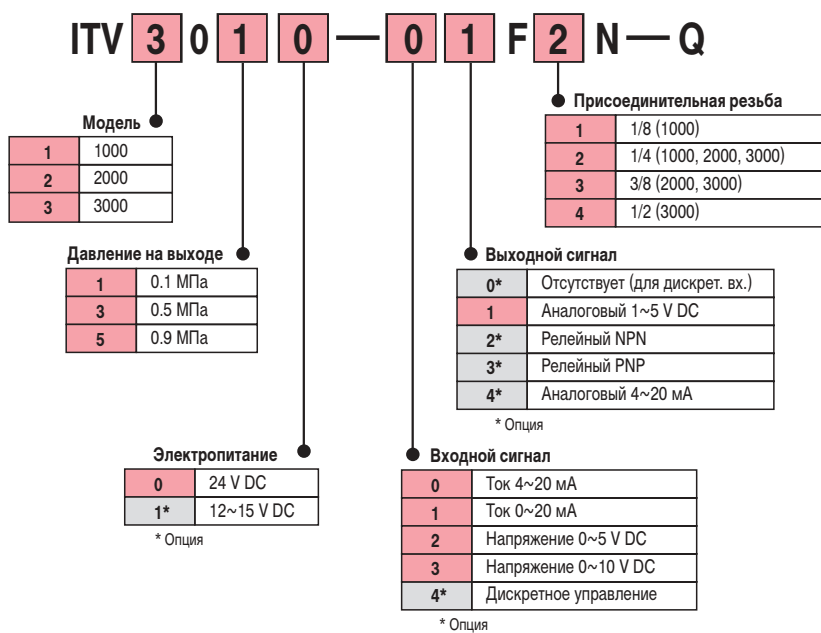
ITV 3 0 1 0 — 0 1 F 2 N — Q

Модель

| 1 | 1000 |
|---|---|
| 2 | 2000 |
| 3 | 3000 |

Давление на выходе

| 1 | 0.1 МПа |
|---|---|
| 3 | 0.5 МПа |
| 5 | 0.9 МПа |

Электропитание

| 0 | 24 V DC |
|---|---|
| 1* | 12~15 V DC |

* Опция

Присоединительная резьба

| 1 | 1/8 (1000) |
|---|---|
| 2 | 1/4 (1000, 2000, 3000) |
| 3 | 3/8 (2000, 3000) |
| 4 | 1/2 (3000) |

Выходной сигнал

| 0* | Отсутствует (для дискрет. вх.) |
|---|---|
| 1 | Аналоговый 1~5 V DC |
| 2* | Релейный NPN |
| 3* | Релейный PNP |
| 4* | Аналоговый 4~20 мА |

* Опция

Входной сигнал

| 0 | Ток 4~20 мА |
|---|---|
| 1 | Ток 0~20 мА |
| 2 | Напряжение 0~5 V DC |
| 3 | Напряжение 0~10 V DC |
| 4* | Дискретное управление |

* Опция